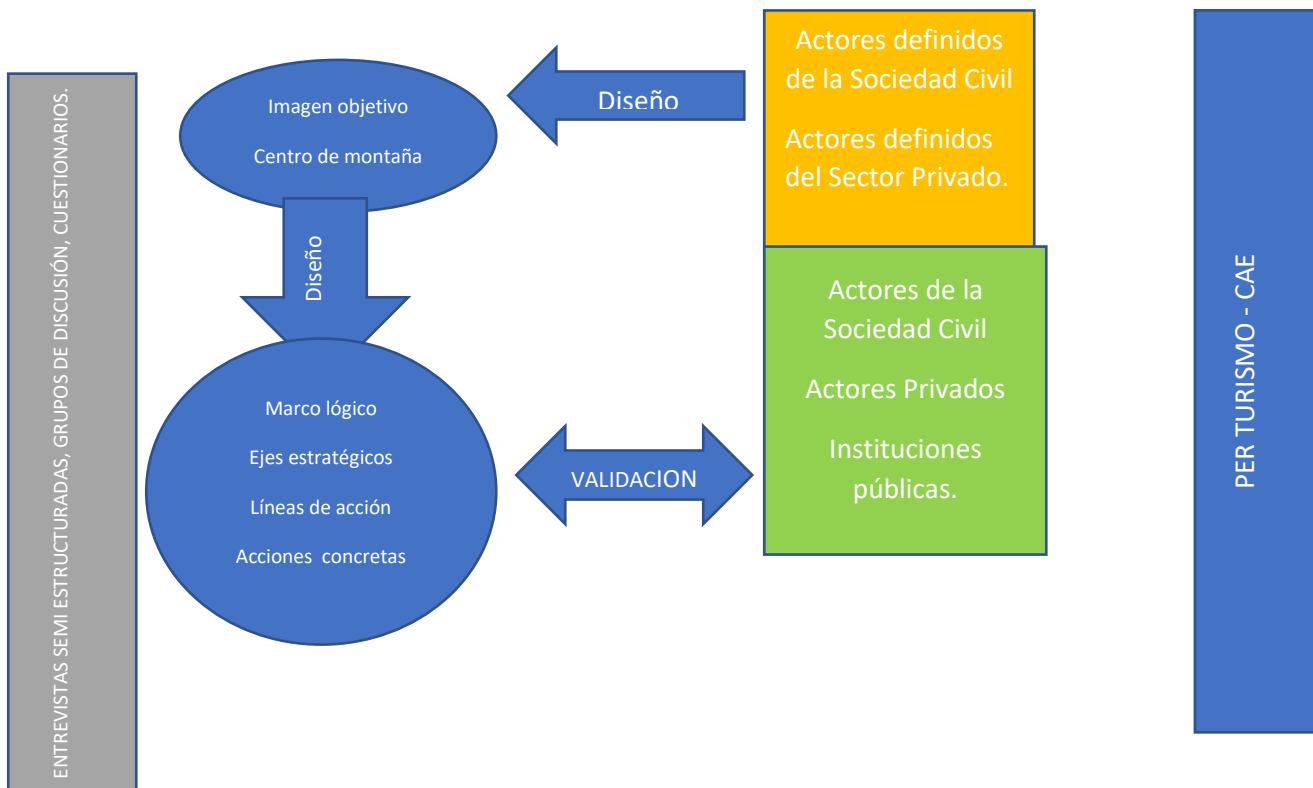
ENTREVISTAS SEMI ESTRUCTURADAS, GRUPOS DE DISCUSIÓN, CUESTIONARIOS.

Imagen objetivo

Centro de montaña

Diseño

Actores definidos de la Sociedad Civil

Actores definidos del Sector Privado.

Diseño

Marco lógico

Ejes estratégicos

Líneas de acción

Acciones concretas

VALIDACION

Actores de la Sociedad Civil

Actores Privados

Instituciones públicas.

PER TURISMO - CAE